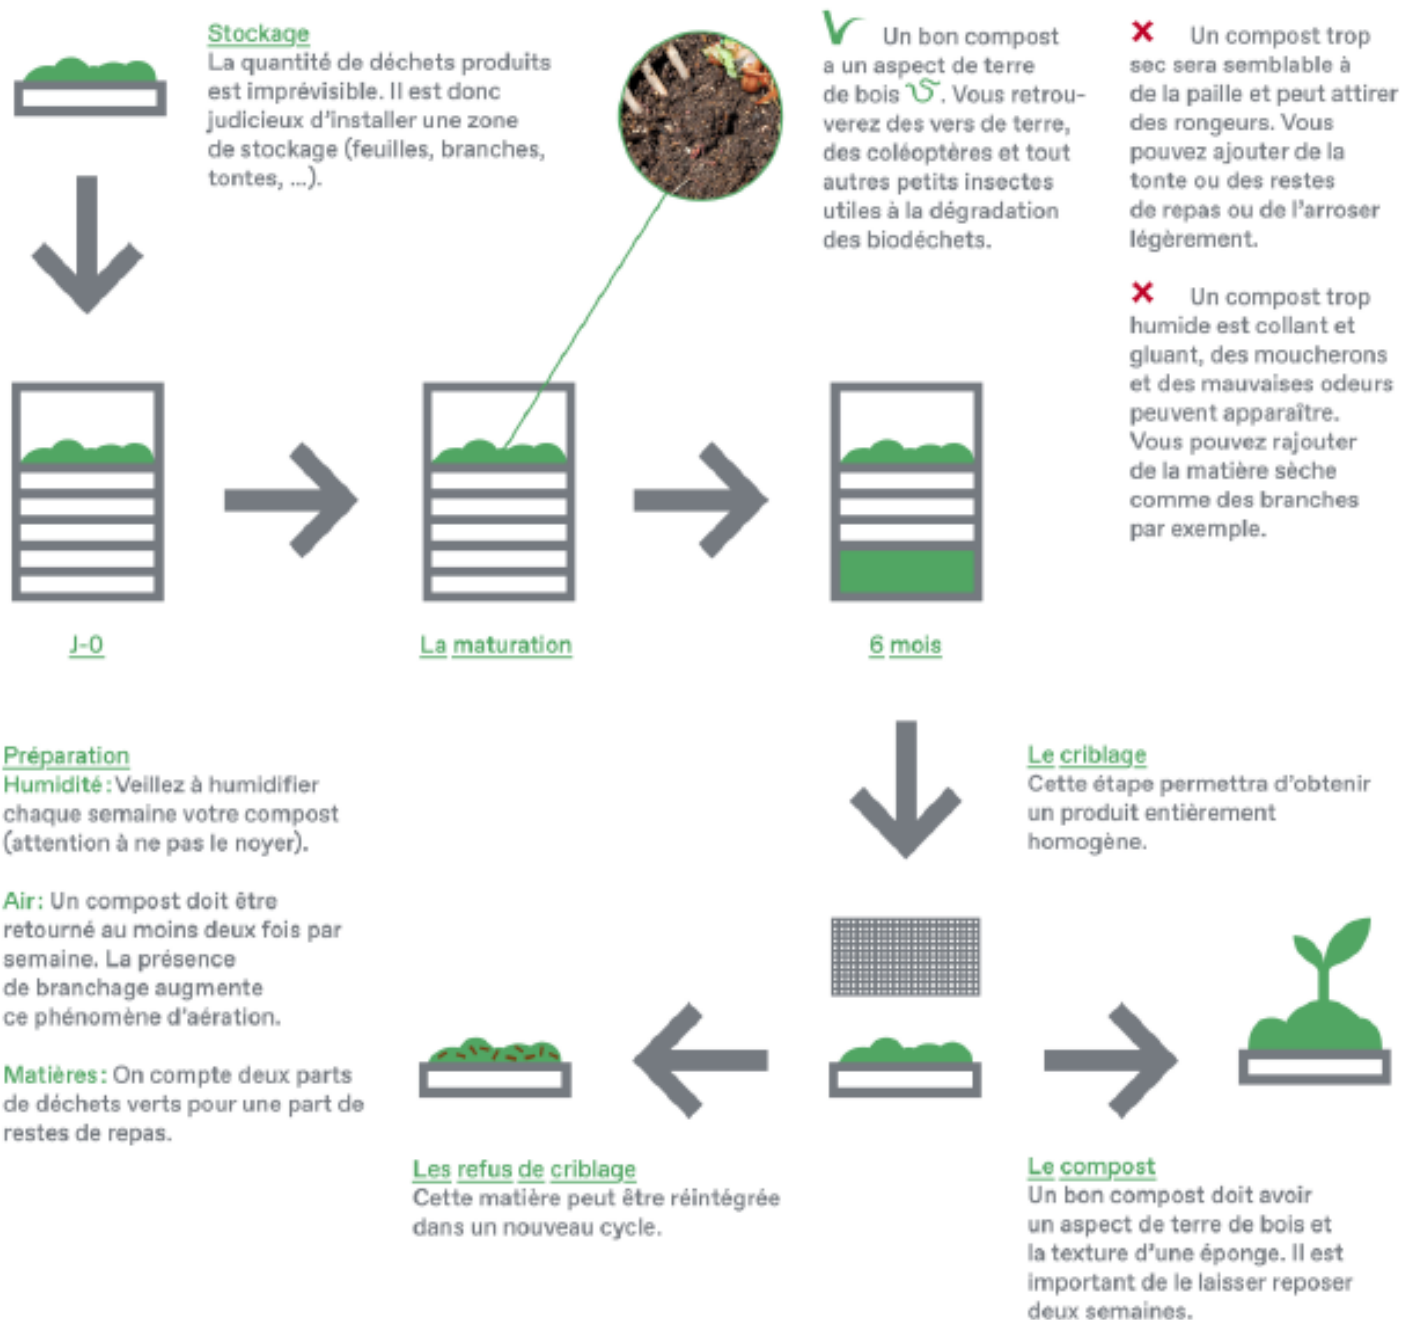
Stockage
La quantité de déchets produits est imprévisible. Il est donc judicieux d'installer une zone de stockage (feuilles, branches, tontes, ...).

Un bon compost a un aspect de terre de bois. Vous retrouverez des vers de terre, des coléoptères et tout autres petits insectes utiles à la dégradation des biodéchets.

Un compost trop sec sera semblable à de la paille et peut attirer des rongeurs. Vous pouvez ajouter de la tonte ou des restes de repas ou de l'arroser légèrement.

Un compost trop humide est collant et gluant, des moucherons et des mauvaises odeurs peuvent apparaître. Vous pouvez rajouter de la matière sèche comme des branches par exemple.

J-0

La maturation

6 mois

Préparation
Humidité : Veillez à humidifier chaque semaine votre compost (attention à ne pas le noyer).

Air : Un compost doit être retourné au moins deux fois par semaine. La présence de branchage augmente ce phénomène d'aération.

Matières : On compte deux parts de déchets verts pour une part de restes de repas.

Le criblage
Cette étape permettra d'obtenir un produit entièrement homogène.

Les refus de criblage
Cette matière peut être réintégrée dans un nouveau cycle.

Le compost
Un bon compost doit avoir un aspect de terre de bois et la texture d'une éponge. Il est important de le laisser reposer deux semaines.